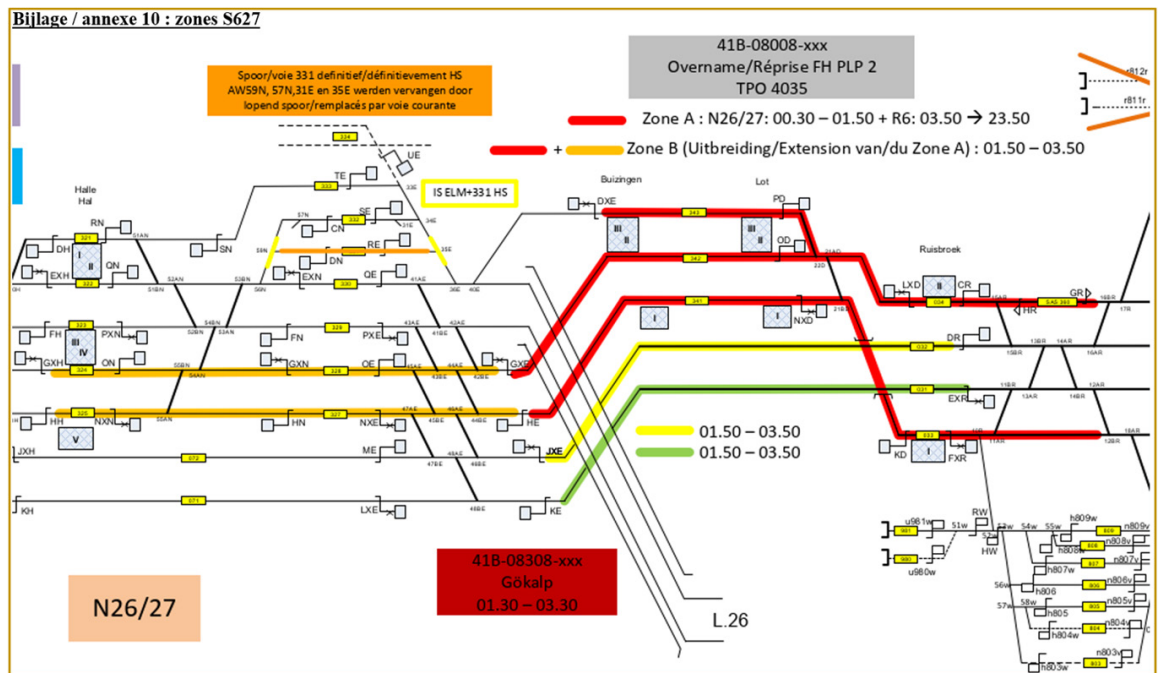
Bijlage / annexe 10 : zones S627

41B-08008-xxx
Overname/Réprise FH PLP 2
TPO 4035

Spoor/voie 331 definitief/définitievement HS AW59N, 57N,31E en 35E werden vervangen door lopend spoor/remplacés par voie courante

Zone A : N26/27: 00.30 – 01.50 + R6: 03.50 → 23.50

+ Zone B (Uitbreiding/Extension van/du Zone A) : 01.50 – 03.50

IS ELM+331 HS

Halle
Hal

Buizingen

Lot

Ruisbroek

01.50 – 03.50
01.50 – 03.50

41B-08308-xxx
Gökalp
01.30 – 03.30

N26/27

L.26

RN, DH, EXH, QN, SN, TE, UE, CN, SE, RE, DN, EXN, QE, DXE, PD, OD, LXD, CR, GR, HR, FH, PXN, GXH, ON, FN, PXE, GXN, OE, GXE, NXD, DR, HH, NXN, HN, NXE, HE, EXR, KD, FXR, JXH, ME, JXE, KH, LXE, KE, RW, HW

I, II, III, IV, V

321, 322, 323, 324, 325, 331, 332, 333, 334, 330, 329, 328, 327, 341, 342, 343, 332, 334, 031, 032, 033, 071, 072

r812r, r811r, u981w, u980w, 51w, 52w, 53w, 54w, 55w, 56w, 57w, 58w, h809w, n809w, h808w, n808v, h807w, n807v, h806, n806v, h805, n805v, h804w, n804v, h803w, n803v, 809, 808, 807, 806, 805, 804, 803, 981, 980